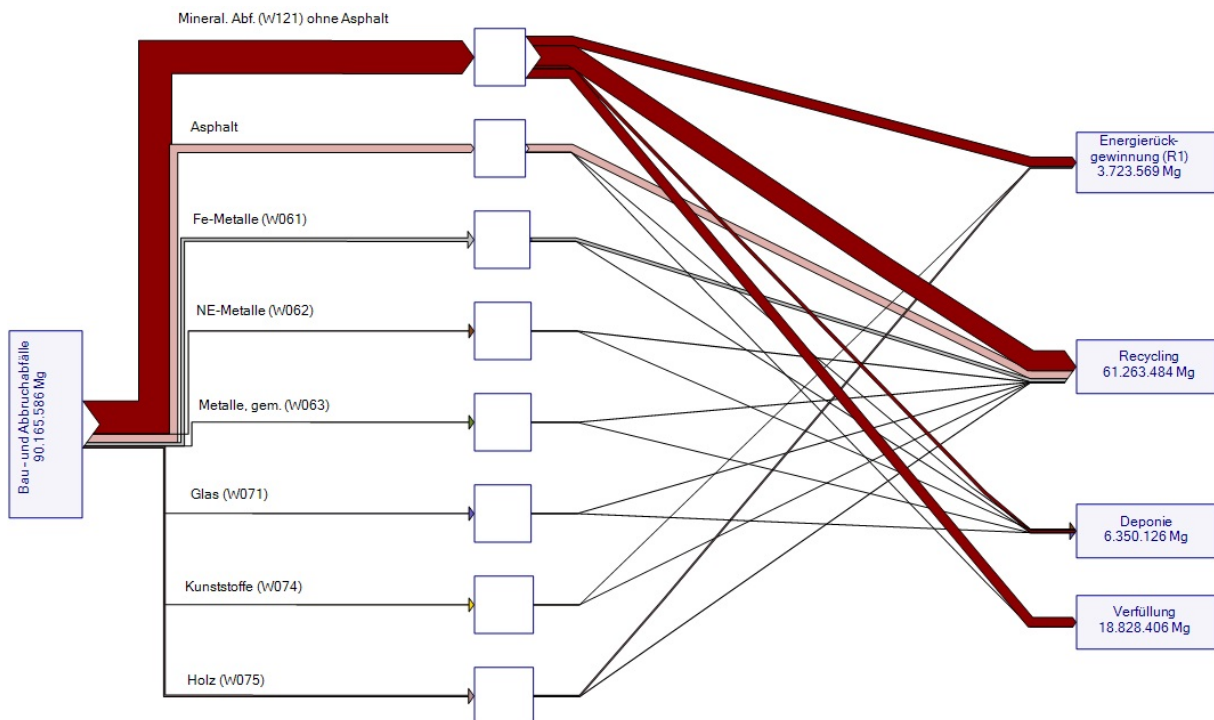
Bau- und Abbruchabfälle
90.165.586 Mg

Mineral. Abf. (W121) ohne Asphalt

Asphalt

Fe-Metalle (W061)

NE-Metalle (W062)

Metalle, gem. (W063)

Glas (W071)

Kunststoffe (W074)

Holz (W075)

Energierückgewinnung (R1)
3.723.569 Mg

Recycling
61.263.484 Mg

Deponie
6.350.126 Mg

Verfüllung
18.828.406 Mg